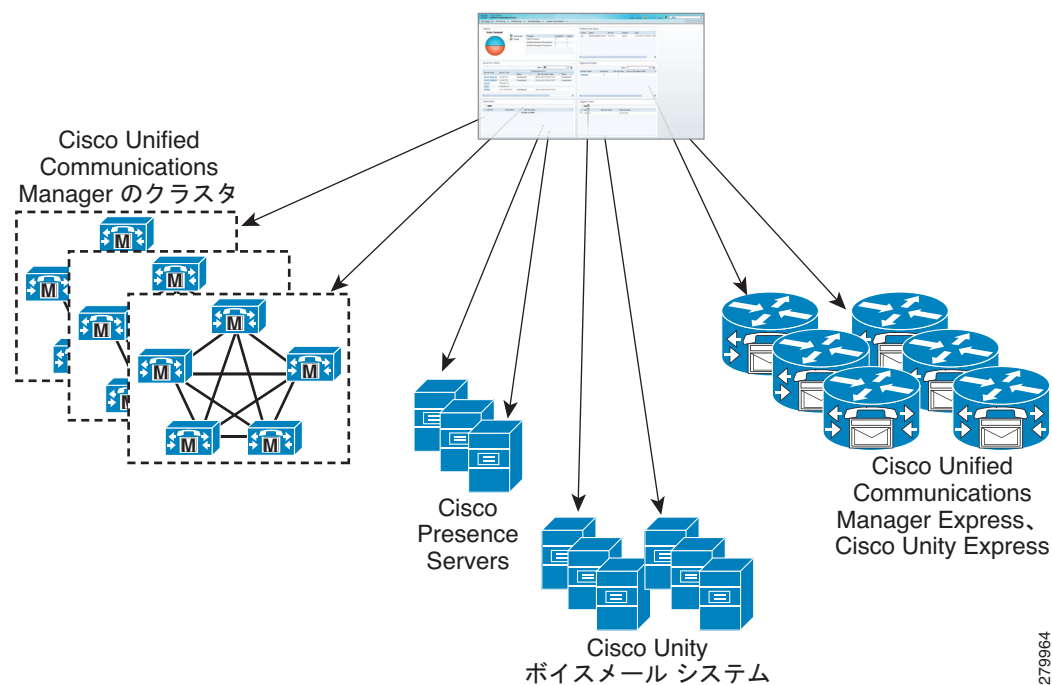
Cisco Unified Communications Manager のクラスタ

M

M

M

M

M

M

M

M

Cisco Presence Servers

Cisco Unity ボイスメール システム

Cisco Unified Communications Manager Express、Cisco Unity Express

279964